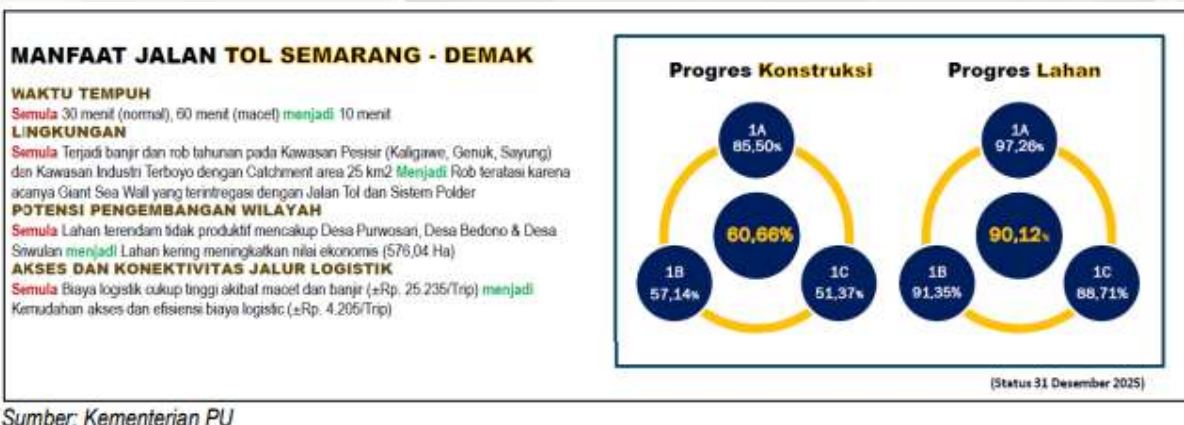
MANFAAT JALAN TOL SEMARANG - DEMAK

WAKTU TEMPUH
Semula 30 menit (normal), 60 menit (macet) menjadi 10 menit

LINGKUNGAN
Semula Terjadi banjir dan rob tahunan pada Kawasan Pesisir (Kaligawe, Genuk, Sayung) dan Kawasan Industri Terboyo dengan Catchment area 25 km2 Menjadi Rob teratasi karena acanya Giant Sea Wall yang terintregasi dengan Jalan Tol dan Sistem Polder

POTENSI PENGEMBANGAN WILAYAH
Semula Lahan terendam tidak produktif mencakup Desa Purwosari, Desa Bedono & Desa Sriwulan menjadi Lahan kering meningkatkan nilai ekonomis (576,04 Ha)

AKSES DAN KONEKTIVITAS JALUR LOGISTIK
Semula Biaya logistik cukup tinggi akibat macet dan banjir (±Rp. 25.235/Trip) menjadi Kemudahan akses dan efisiensi biaya logistic (±Rp. 4.205/Trip)

Progres Konstruksi
1A 85,50%
60,66%
1B 57,14%
1C 51,37%

Progres Lahan
1A 97,26%
90,12%
1B 91,35%
1C 88,71%

(Status 31 Desember 2025)

Sumber: Kementerian PU